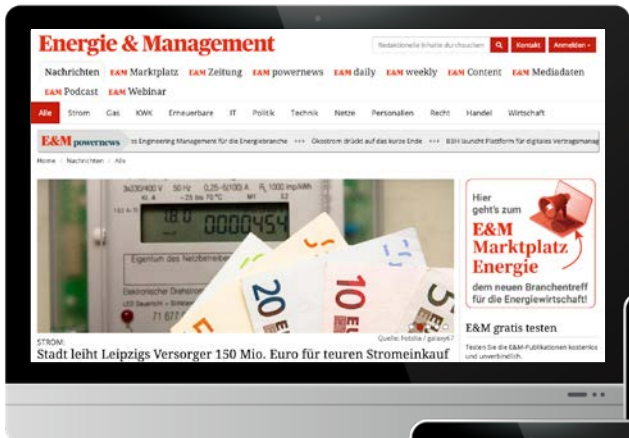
Energie & Management

Redaktionelle Inhalte durchsuchen | Kontakt | Anmelden

Nachrichten E&M Marktplatz E&M Zeitung E&M powernews E&M daily E&M weekly E&M Content E&M Mediadaten E&M Podcast E&M Webinar

Alle Strom Gas KWK Erneuerbare IT Politik Technik Netze Personalien Recht Handel Wirtschaft

E&M powernews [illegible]s Engineering Management für die Energiebranche +++ Ökostrom drückt auf das kurze Ende +++ BSH launcht Plattform für digitales Vertragsmanag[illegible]

Home > Nachrichten > Alle

3x230/400 V 50 Hz 0,25-5(100) A $R_L$ 1000 Imp/kWh
18.0 0000454
Eigentum des Netzbetreiber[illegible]
Elektronischer Drehstrom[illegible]
20
10
5

Quelle: Fotolia / galaxy67

STROM:
Stadt leiht Leipzigs Versorger 150 Mio. Euro für teuren Stromeinkauf

Hier geht's zum E&M Marktplatz Energie dem neuen Branchentreff für die Energiewirtschaft!

E&M gratis testen

Testen Sie die E&M-Publikationen kostenlos und unverbindlich.